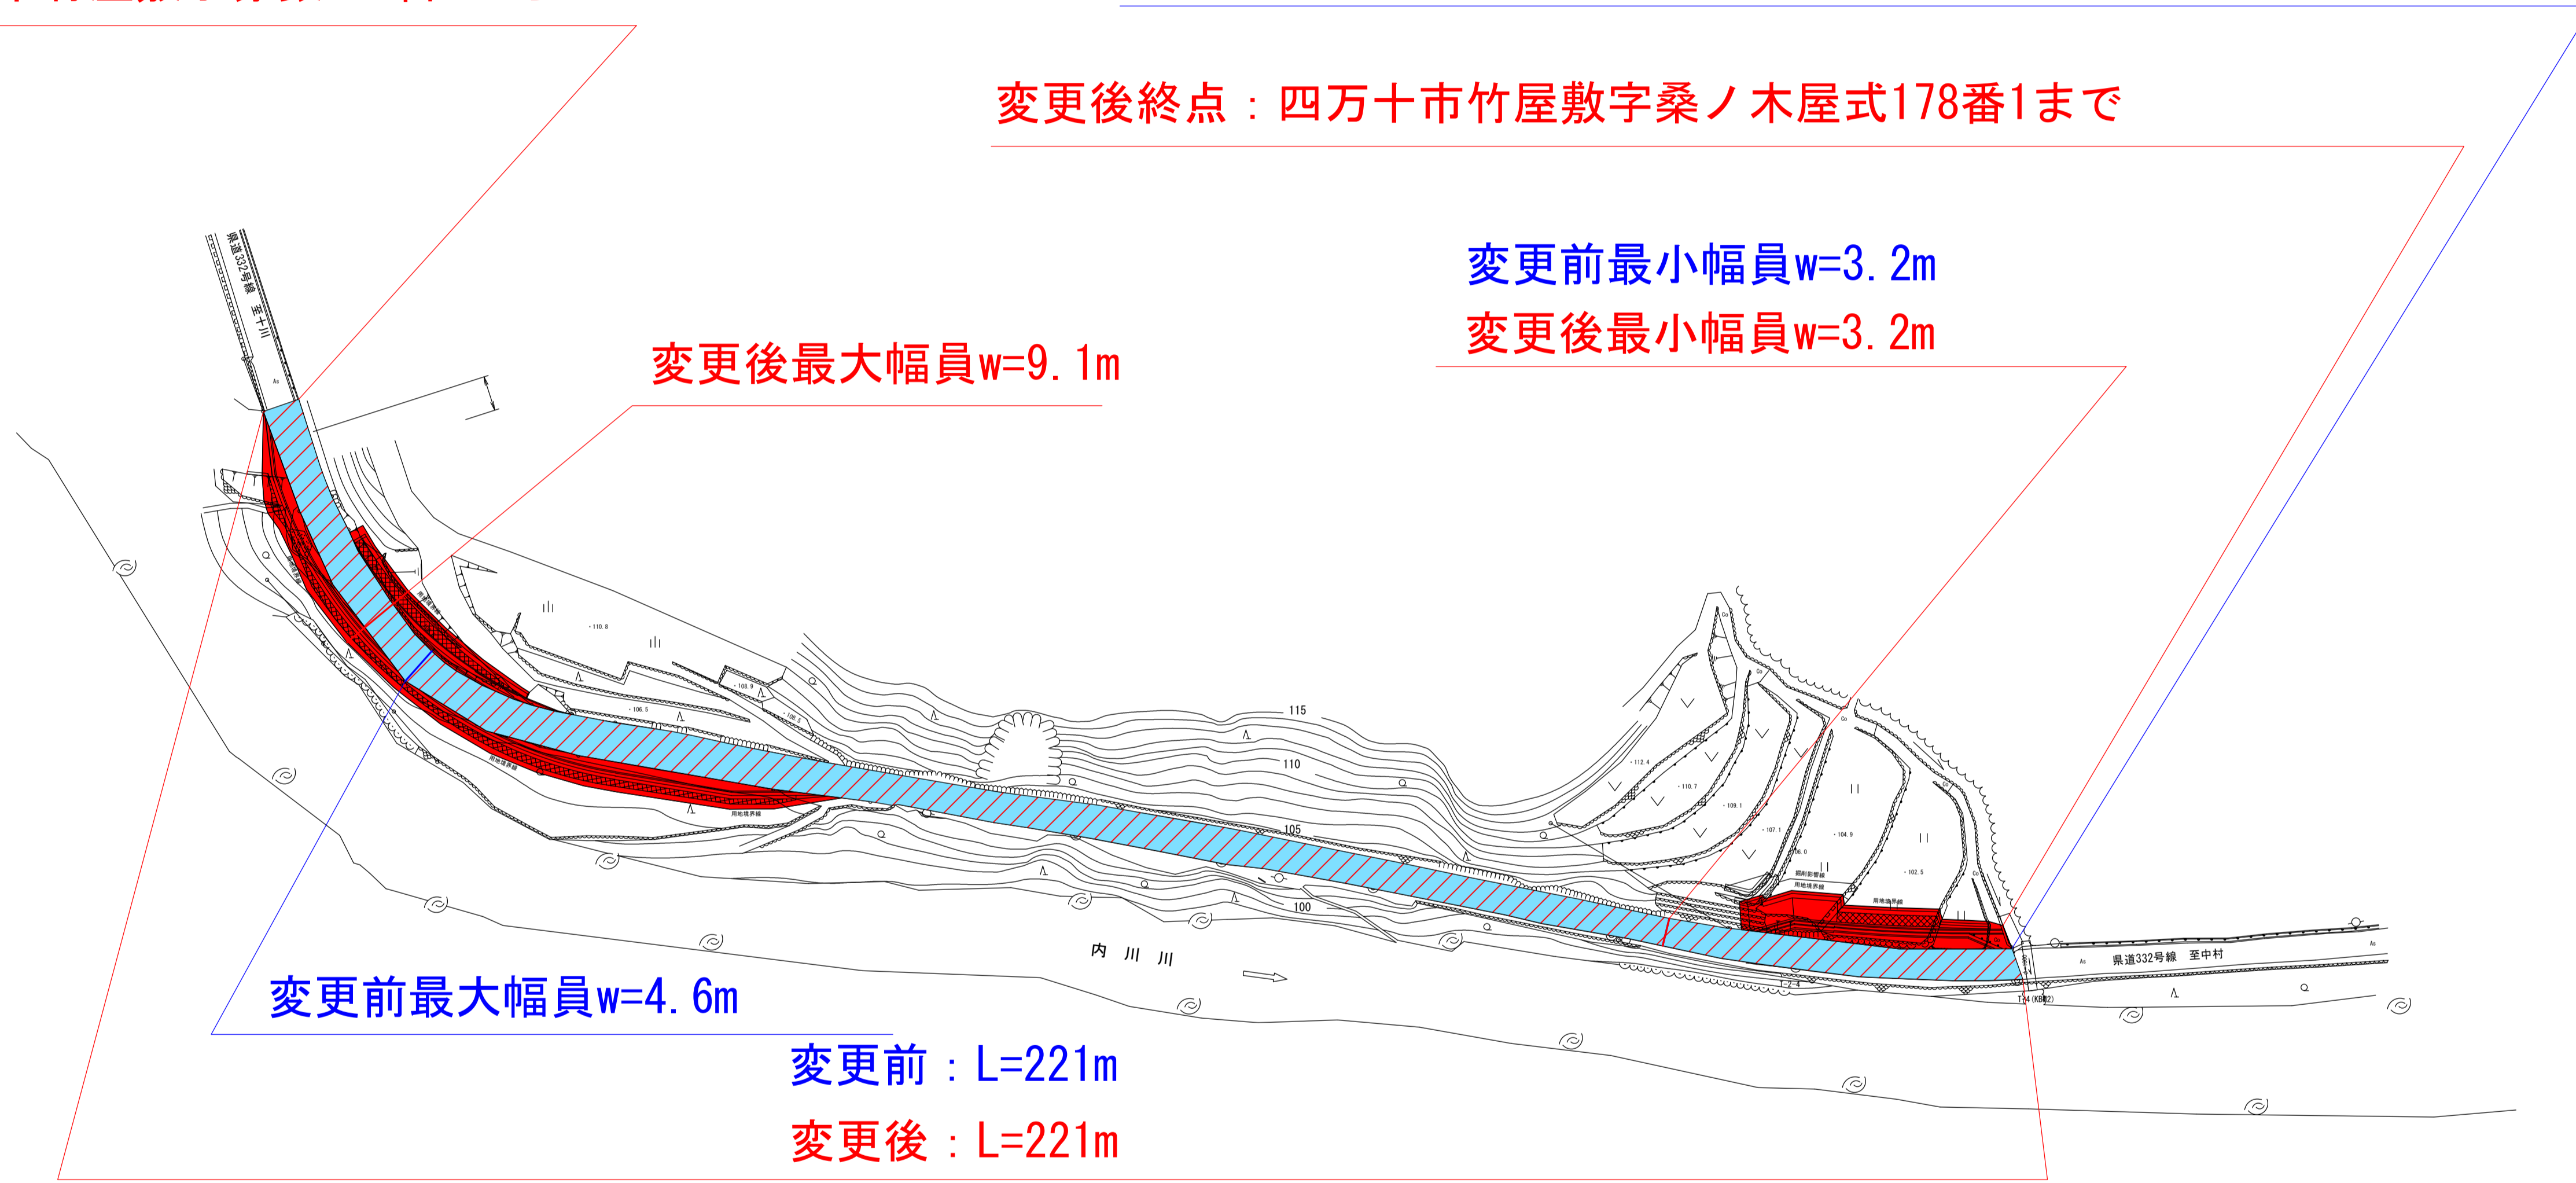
変更後終点：四万十市竹屋敷字桑ノ木屋式178番1まで

変更前最小幅員w=3.2m
変更後最小幅員w=3.2m

変更後最大幅員w=9.1m

県道332号線　至十川

115
110
105
100

内　川　川

県道332号線　至中村

変更前最大幅員w=4.6m

変更前：L=221m
変更後：L=221m